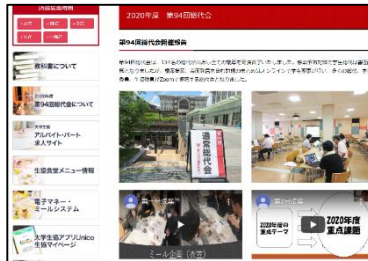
2020年度　第94回総代会

第94回総代会開催報告

教科書について

第94回総代会について

大学生協
アルバイト・パート
求人サイト

生協食堂メニュー情報

電子マネー・
ミールシステム

大学生協アプリUnico
生協マイページ

通常総代会

2020年度の
重点テーマ

2020年度
重点課題

ミール企画（次年）